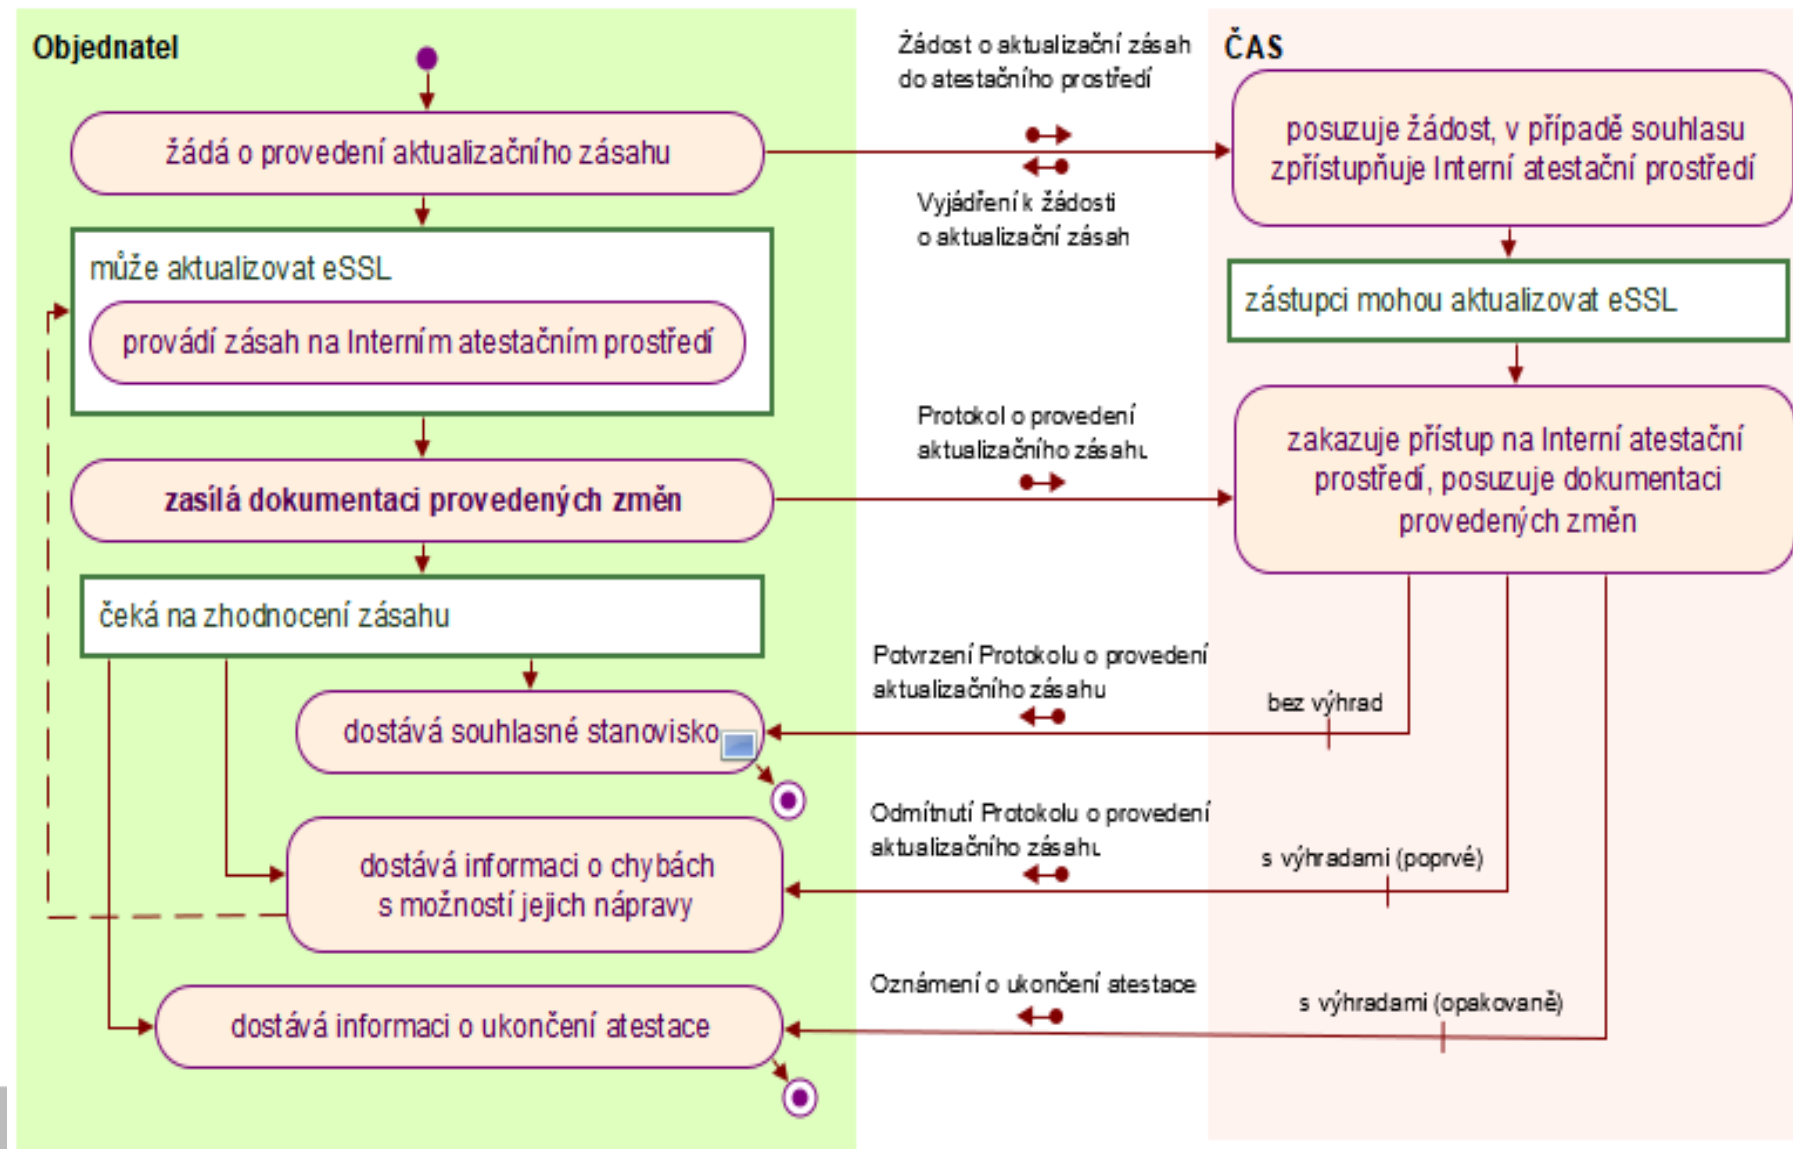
Objednatel

Žádost o aktualizační zásah do atestačního prostředí

ČAS

žádá o provedení aktualizačního zásahu

posuzuje žádost, v případě souhlasu zpřístupňuje Interní atestační prostředí

Vyjádření k žádosti o aktualizační zásah

může aktualizovat eSSL

provádí zásah na Interním atestačním prostředí

zástupci mohou aktualizovat eSSL

Protokol o provedení aktualizačního zásahu

zasílá dokumentaci provedených změn

zakazuje přístup na Interní atestační prostředí, posuzuje dokumentaci provedených změn

čeká na zhodnocení zásahu

Potvrzení Protokolu o provedení aktualizačního zásahu

bez výhrad

dostává souhlasné stanovisko

Odmítnutí Protokolu o provedení aktualizačního zásahu

s výhradami (poprvé)

dostává informaci o chybách s možností jejich nápravy

Oznámení o ukončení atestace

s výhradami (opakovaně)

dostává informaci o ukončení atestace